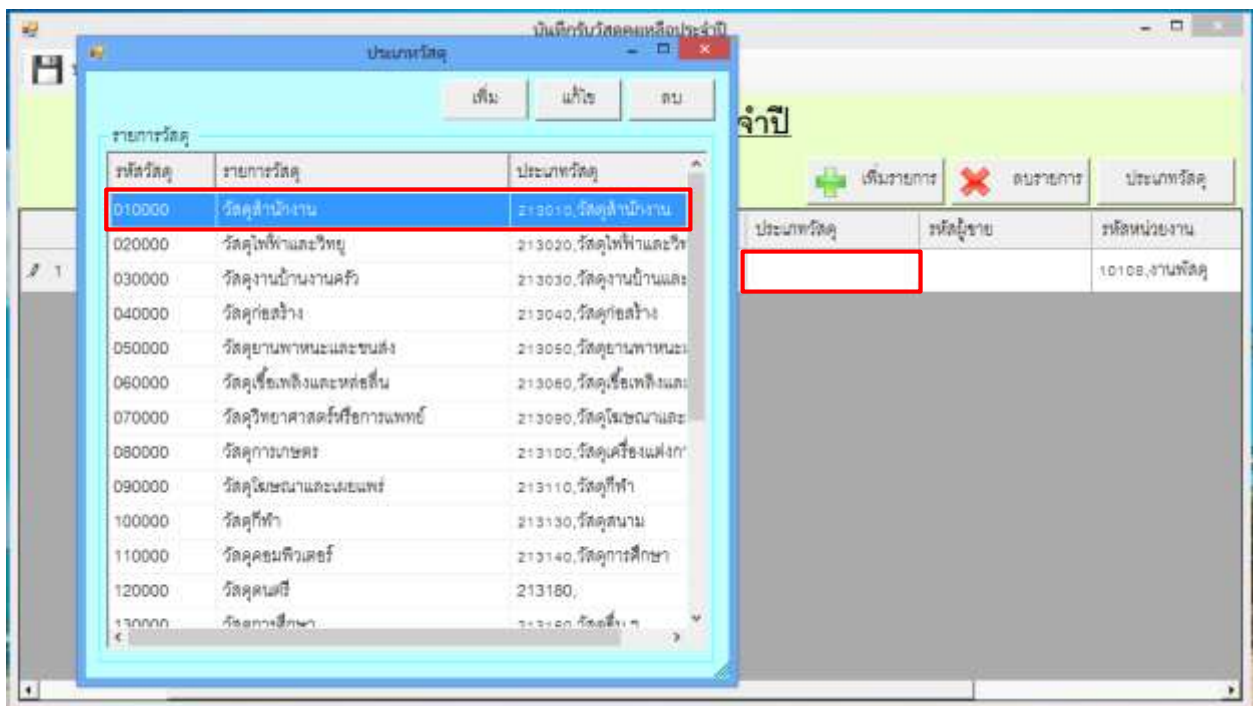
บันทึกรับวัสดุคงเหลือประจำปี

ประเภทวัสดุ

เพิ่ม แก้ไข ลบ

จำปี

รายการวัสดุ

| รหัสวัสดุ | รายการวัสดุ | ประเภทวัสดุ |
|---|---|---|
| 010000 | วัสดุสำนักงาน | 213010,วัสดุสำนักงาน |
| 020000 | วัสดุไฟฟ้าและวิทยุ | 213020,วัสดุไฟฟ้าและวิท |
| 030000 | วัสดุงานบ้านงานครัว | 213030,วัสดุงานบ้านและ |
| 040000 | วัสดุก่อสร้าง | 213040,วัสดุก่อสร้าง |
| 050000 | วัสดุยานพาหนะและขนส่ง | 213050,วัสดุยานพาหนะ |
| 060000 | วัสดุเชื้อเพลิงและหล่อลื่น | 213060,วัสดุเชื้อเพลิงและ |
| 070000 | วัสดุวิทยาศาสตร์หรือการแพทย์ | 213090,วัสดุโฆษณาและ |
| 080000 | วัสดุการเกษตร | 213100,วัสดุเครื่องแต่งก |
| 090000 | วัสดุโฆษณาและเผยแพร่ | 213110,วัสดุกีฬา |
| 100000 | วัสดุกีฬา | 213130,วัสดุสนาม |
| 110000 | วัสดุคอมพิวเตอร์ | 213140,วัสดุการศึกษา |
| 120000 | วัสดุดนตรี | 213180, |
| 130000 | วัสดุการศึกษา | 213160,วัสดุอื่น ๆ |

เพิ่มรายการ ลบรายการ ประเภทวัสดุ

| ประเภทวัสดุ | รหัสผู้ขาย | รหัสหน่วยงาน |
|---|---|---|
| | | 10108,งานพัสดุ |